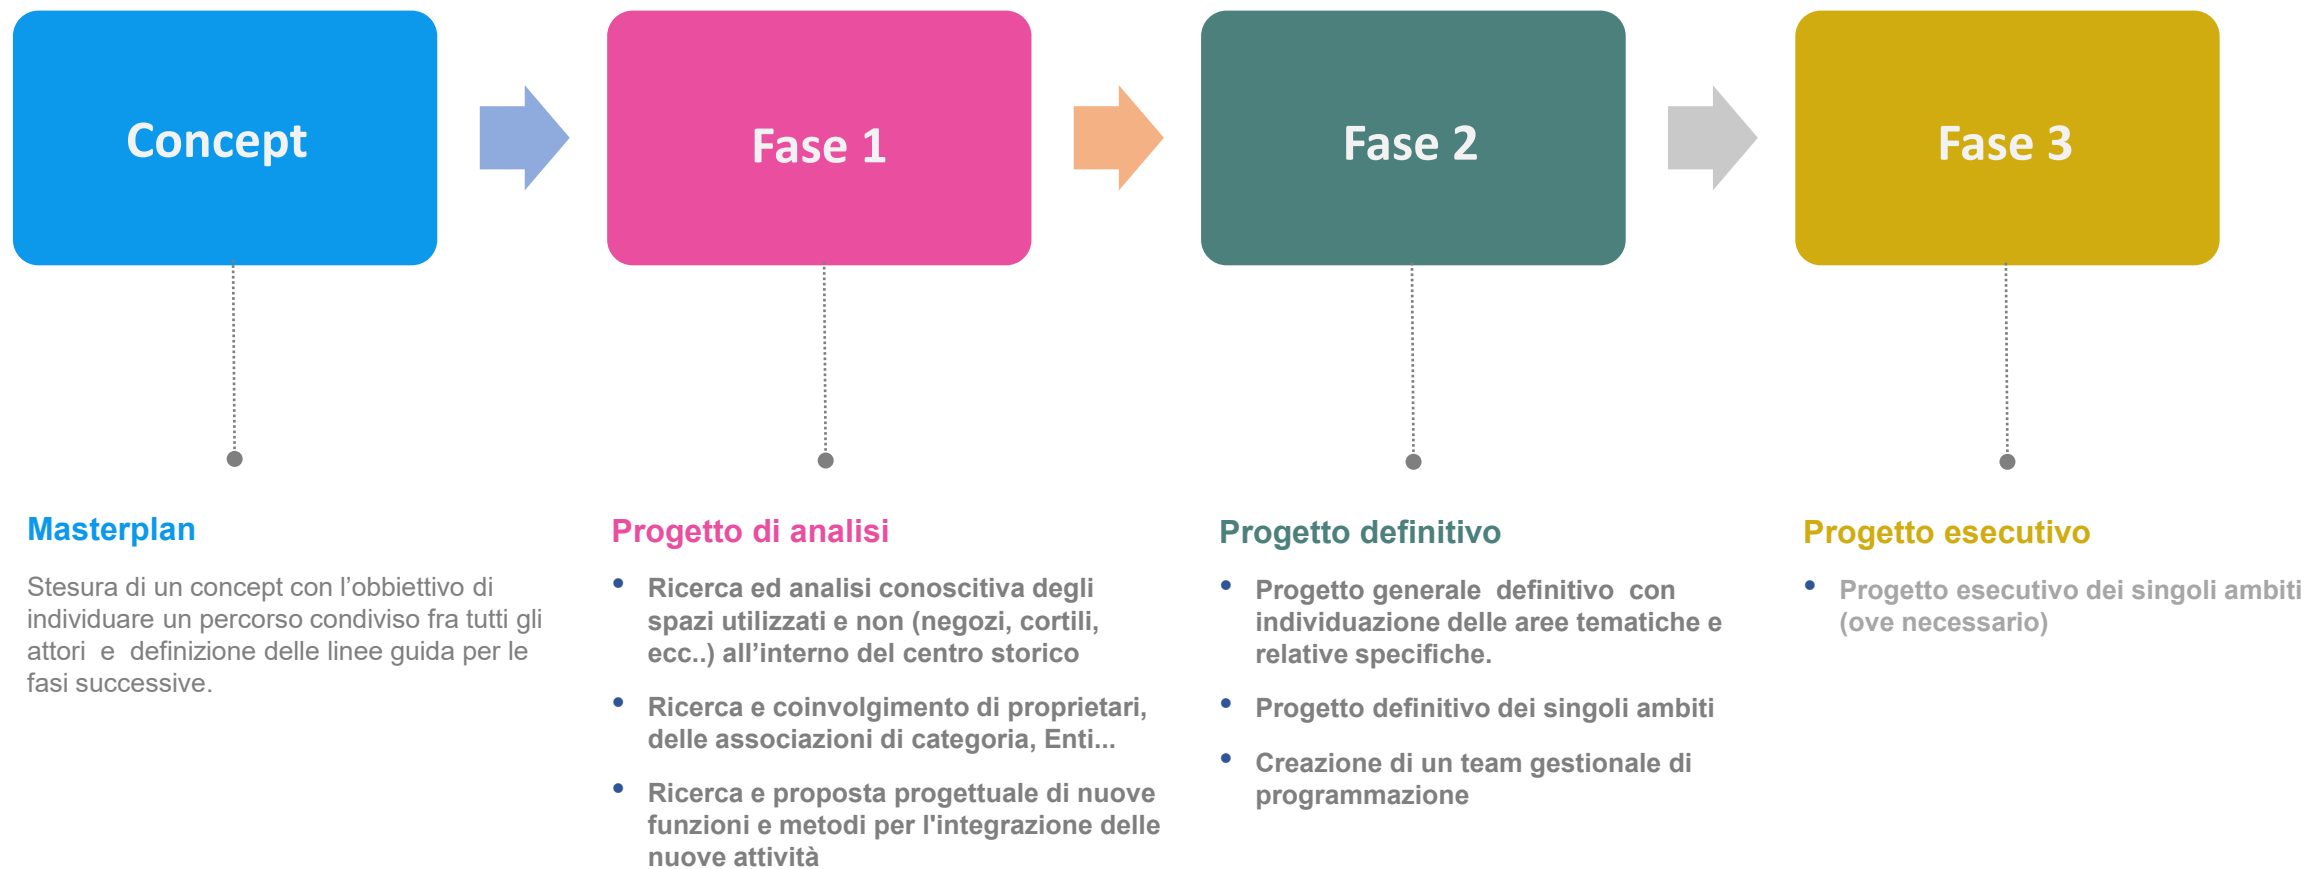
Concept

Fase 1

Fase 2

Fase 3

Masterplan

Stesura di un concept con l’obbiettivo di individuare un percorso condiviso fra tutti gli attori e definizione delle linee guida per le fasi successive.

Progetto di analisi

- Ricerca ed analisi conoscitiva degli spazi utilizzati e non (negozi, cortili, ecc..) all’interno del centro storico
- Ricerca e coinvolgimento di proprietari, delle associazioni di categoria, Enti...
- Ricerca e proposta progettuale di nuove funzioni e metodi per l'integrazione delle nuove attività

Progetto definitivo

- Progetto generale definitivo con individuazione delle aree tematiche e relative specifiche.
- Progetto definitivo dei singoli ambiti
- Creazione di un team gestionale di programmazione

Progetto esecutivo

- Progetto esecutivo dei singoli ambiti (ove necessario)